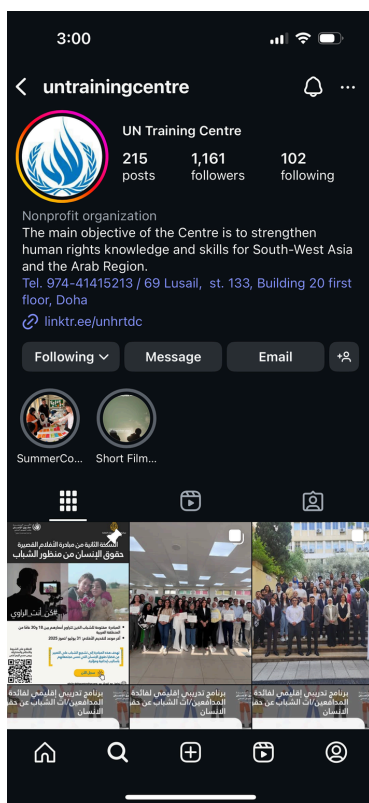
3:00

untrainingcentre

UN Training Centre

215 posts
1,161 followers
102 following

Nonprofit organization
The main objective of the Centre is to strengthen human rights knowledge and skills for South-West Asia and the Arab Region.
Tel. 974-41415213 / 69 Lusail, st. 133, Building 20 first floor, Doha
linktr.ee/unhrtdc

Following
Message
Email

SummerCo...
Short Film...

النسخة الثانية من مبادرة الأفلام القصيرة
حقوق الإنسان من منظور الشباب
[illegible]
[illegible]

برنامج تدريبي إقليمي لفائدة المدافعين/ات الشباب عن حقوق الإنسان

برنامج تدريبي إقليمي لفائدة المدافعين/ات الشباب عن حقوق الإنسان

برنامج تدريبي إقليمي لفائدة المدافعين/ات الشباب عن حقوق الإنسان